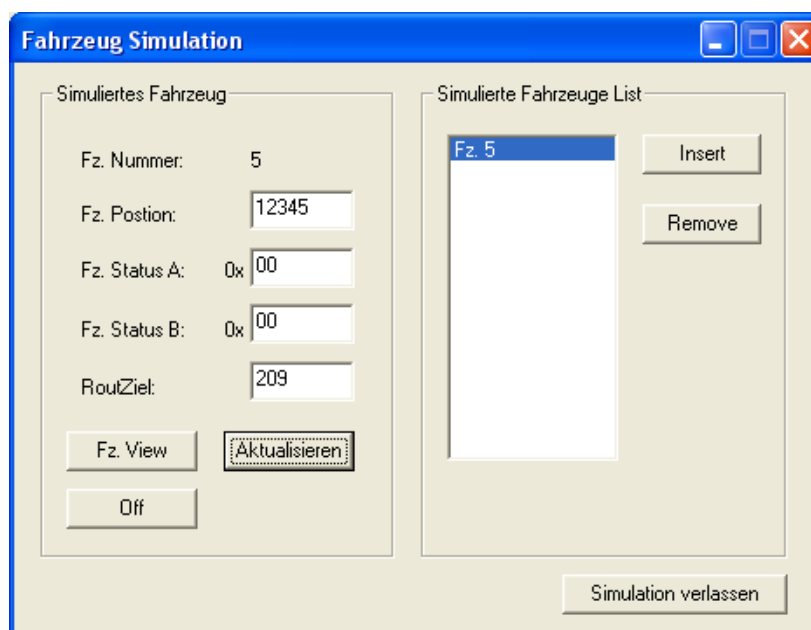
Fahrzeug Simulation

Simuliertes Fahrzeug

Fz. Nummer: 5

Fz. Postion: 12345

Fz. Status A: 0x 00

Fz. Status B: 0x 00

RoutZiel: 209

Fz. View

Aktualisieren

Off

Simulierte Fahrzeuge List

Fz. 5

Insert

Remove

Simulation verlassen